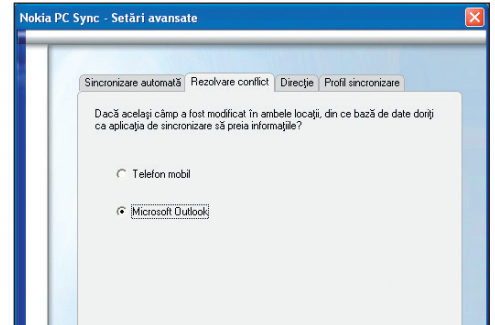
Nokia PC Sync - Setări avansate

Sincronizare automată | Rezolvare conflict | Direcţie | Profil sincronizare

Dacă acelaşi câmp a fost modificat în ambele locaţii, din ce bază de date doriţi ca aplicaţia de sincronizare să preia informaţiile?

Telefon mobil

Microsoft Outlook